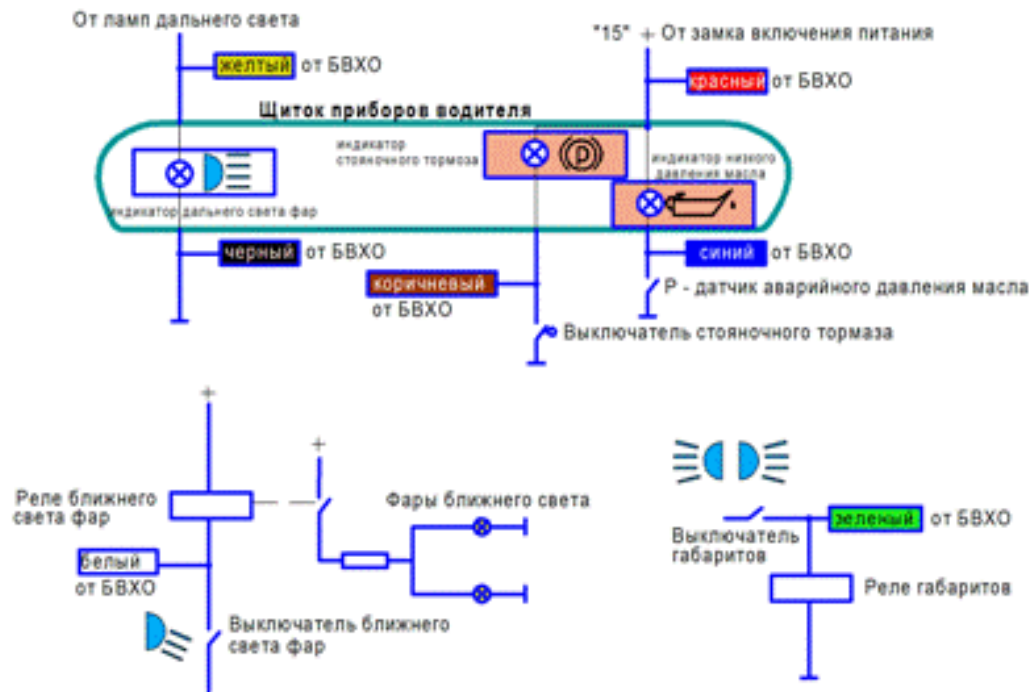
От ламп дальнего света

желтый от БВХО

"15" + От замка включения питания

красный от БВХО

Щиток приборов водителя

индикатор стояночного тормоза

индикатор низкого давления масла

индикатор дальнего света фар

черный от БВХО

синий от БВХО

коричневый от БВХО

Р - датчик аварийного давления масла

Выключатель стояночного тормоза

+

+

Реле ближнего света фар

Фары ближнего света

белый от БВХО

Выключатель ближнего света фар

Выключатель габаритов

зеленый от БВХО

Реле габаритов